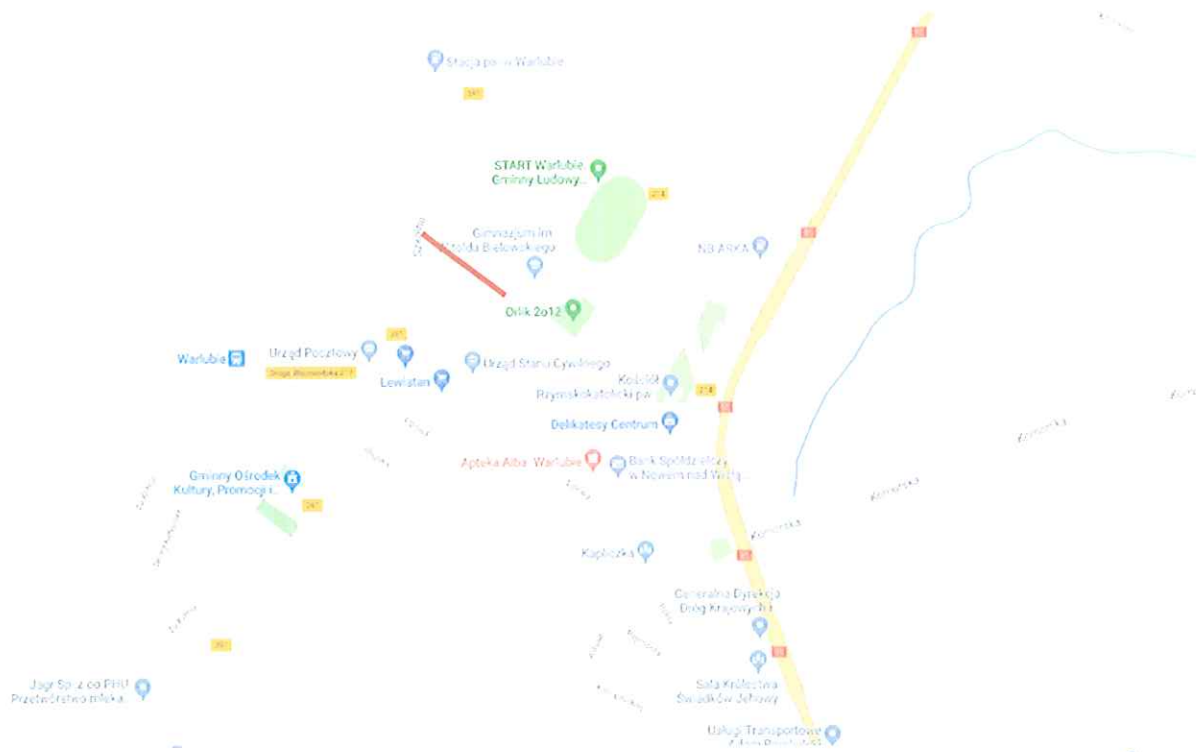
Stacja paliw Warlubie

START Warlubie Gminny Ludowy...

Gimnazjum im. Witolda Bielewskiego

NB ARKA

Orlik 2o12

Warlubie

Urząd Pocztowy

Lewiatan

Urząd Stanu Cywilnego

Kościół Rzymskokatolicki pw.

Delikatesy Centrum

Apteka Alba. Warlubie

Bank Spółdzielczy w Nowem nad Wisłą

Gminny Ośrodek Kultury, Promocji...

Kapliczka

Generalna Dyrekcja Dróg Krajowych i...

Sala Królestwa Świadków Jehowy

Usługi Transportowe

Jagr Spiz co PHU Przetwórstwo mleka

Droga Wojewódzka 217

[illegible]